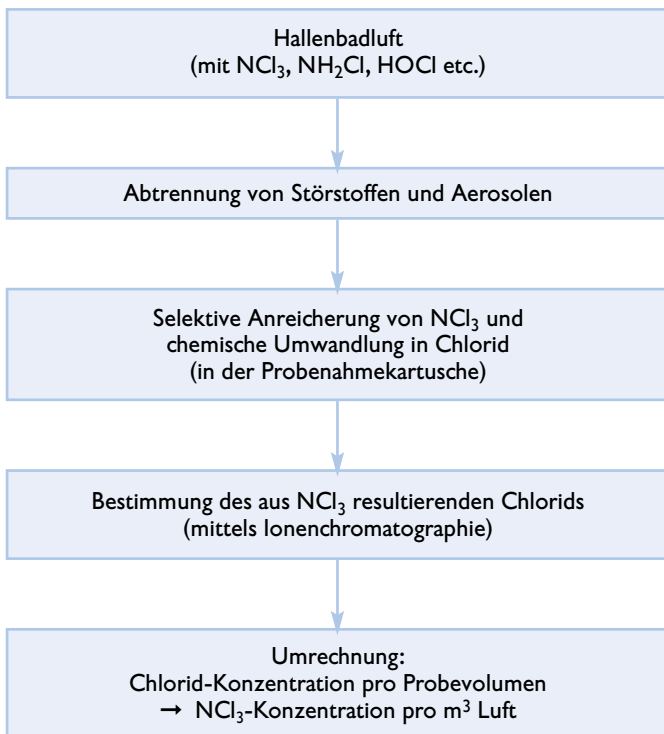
Hallenbadluft
(mit $NCl_3$, $NH_2Cl$, HOCl etc.)

Abtrennung von Störstoffen und Aerosolen

Selektive Anreicherung von $NCl_3$ und chemische Umwandlung in Chlorid (in der Probenahmekartusche)

Bestimmung des aus $NCl_3$ resultierenden Chlorids (mittels Ionenchromatographie)

Umrechnung:
Chlorid-Konzentration pro Probevolumen
→ $NCl_3$-Konzentration pro $m^3$ Luft